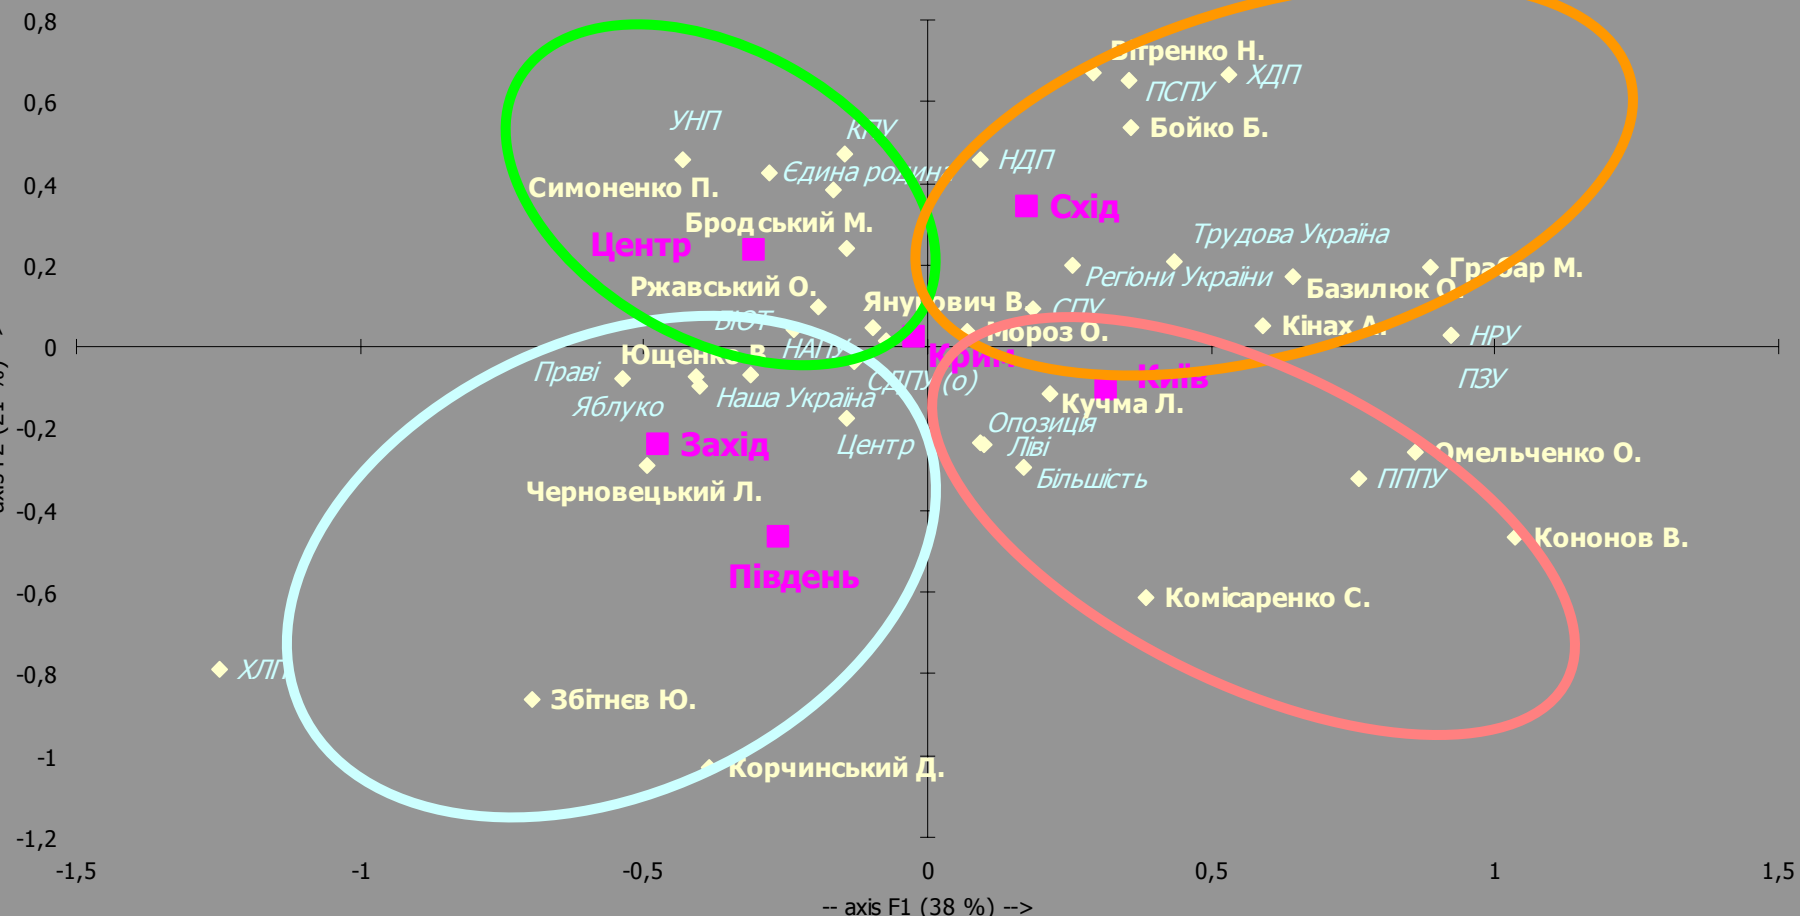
0,8
0,6
0,4
0,2
0
-0,2
-0,4
-0,6
-0,8
-1
-1,2
-1,5
-1
-0,5
0
0,5
1
1,5
-- axis F1 (38 %) -->
axis F2 (21 %)

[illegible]ітренко Н.
ПСПУ
ХДП
Бойко Б.
УНП
КПУ
Єдина родин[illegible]
НДП
Симоненко П.
Схід
Бродський М.
Центр
Трудова Україна
Регіони України
Грабар М.
Базилюк О.
Ржавський О.
Янукович В.
СПУ
БЮТ
Мороз О.
Кінах А.
НРУ
Ющенко В.
НАПУ
Крим
Праві
СДПУ (о)
Київ
ПЗУ
Яблуко
Наша Україна
Кучма Л.
Опозиція
Захід
Центр
Ліві
Омельченко О.
Більшість
ПППУ
Черновецький Л.
Кононов В.
Південь
Комісаренко С.
ХЛП
Збітнєв Ю.
Корчинський Д.